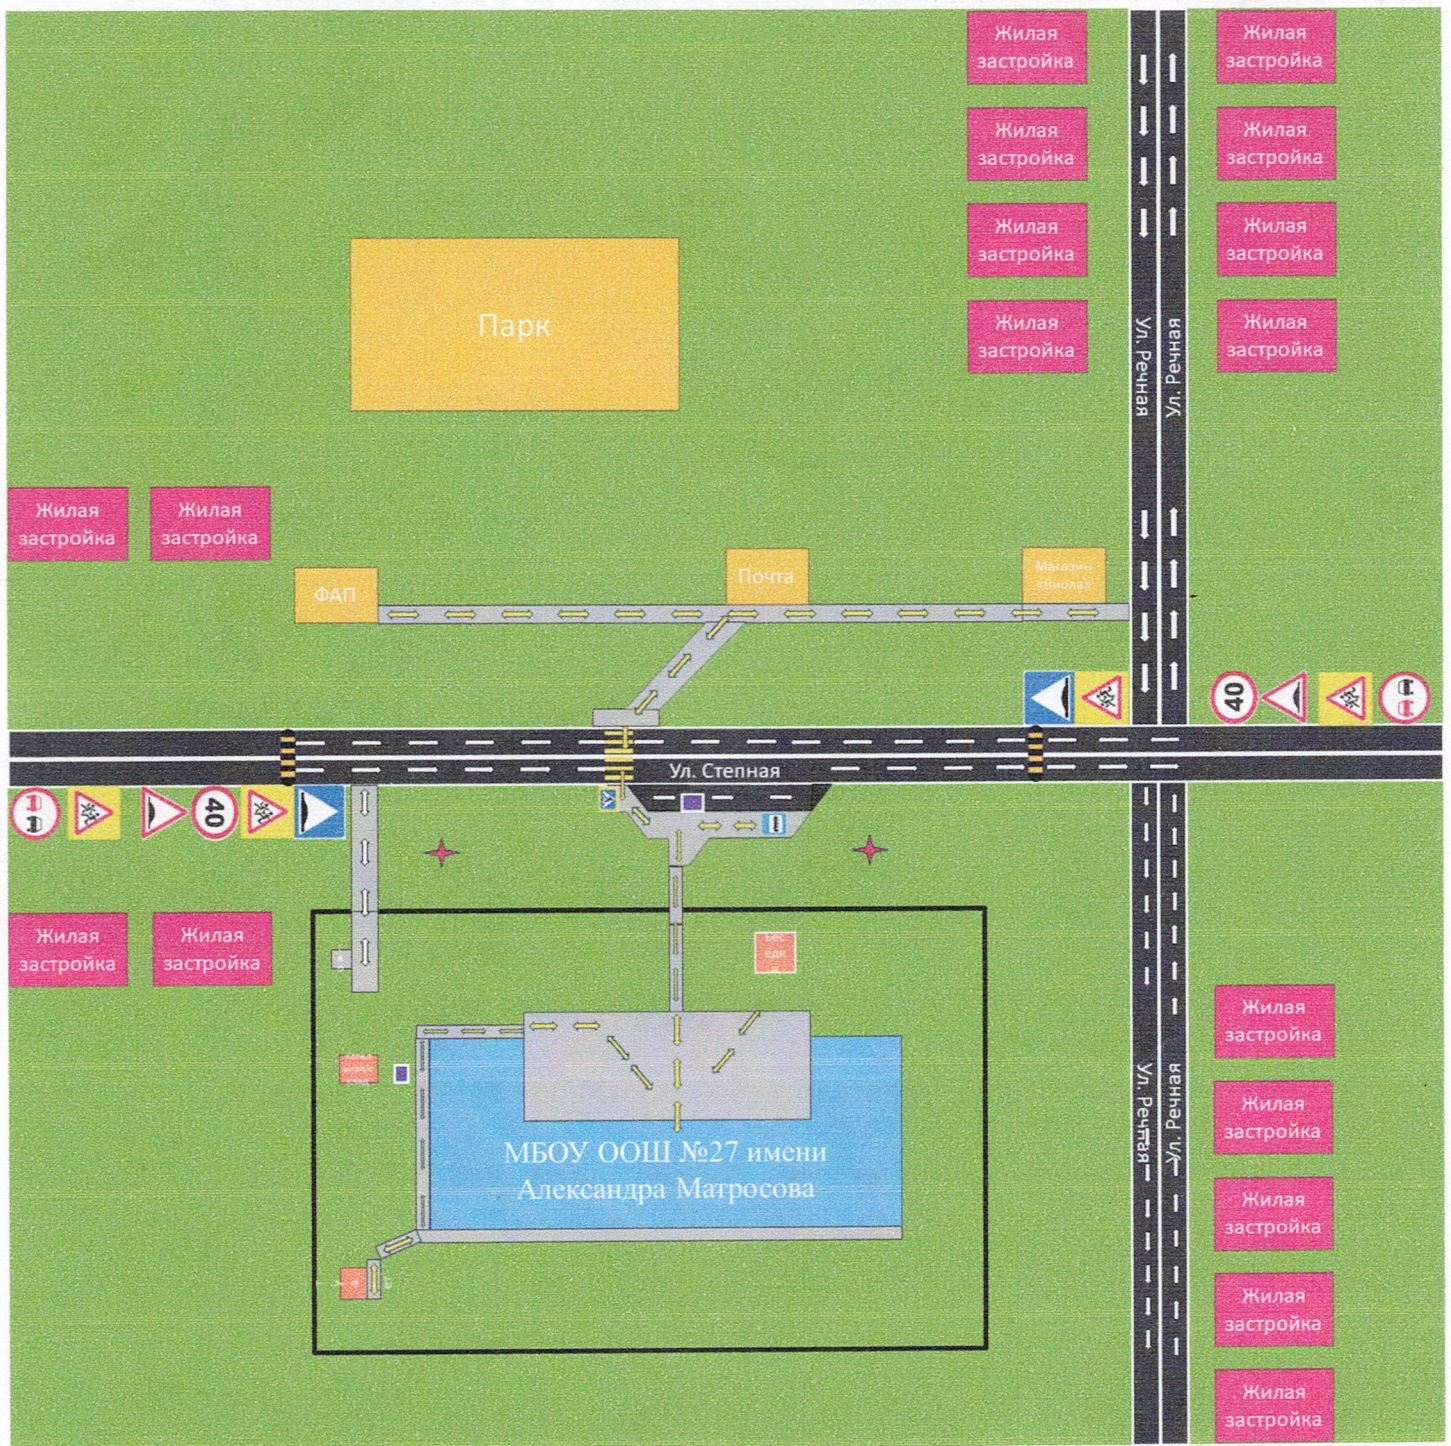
Жилая застройка

Жилая застройка

Жилая застройка

Жилая застройка

Жилая застройка

Жилая застройка

Жилая застройка

Жилая застройка

Парк

Ул. Речная

Ул. Речная

Жилая застройка

Жилая застройка

ФАП

Почта

Магазин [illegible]

40

40

Ул. Степная

Жилая застройка

Жилая застройка

Бес едка

МБОУ ООШ №27 имени Александра Матросова

Ул. Речная

Ул. Речная

Жилая застройка

Жилая застройка

Жилая застройка

Жилая застройка

Жилая застройка